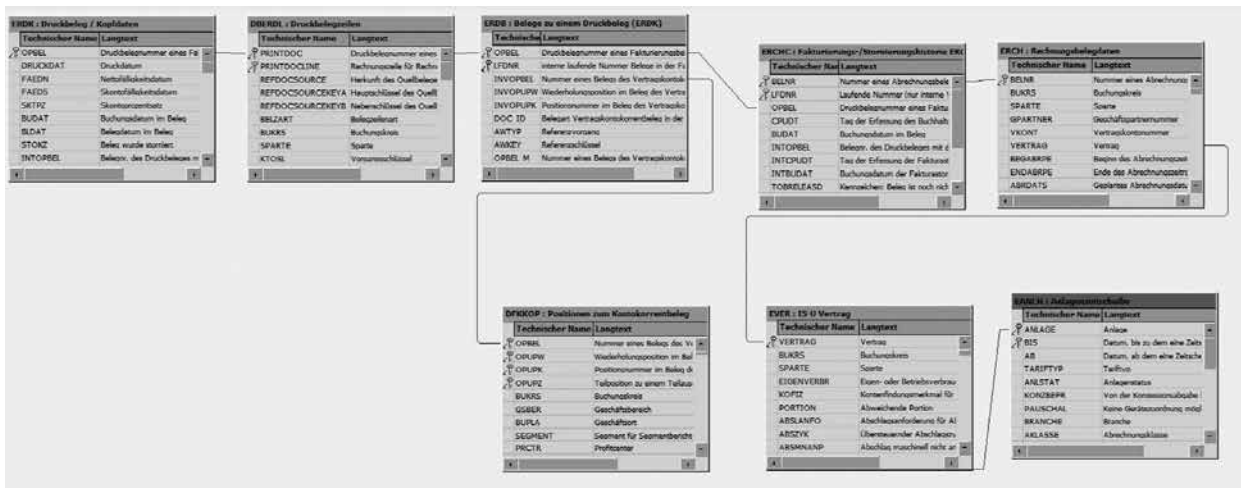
ERDK : Druckbeleg / Kopfdaten

| Technischer Name | Langtext |
|---|---|
| OPBEL | Druckbelegnummer eines Fa |
| DRUCKDAT | Druckdatum |
| FAEDN | Nettofälligkeitsdatum |
| FAEDS | Skontofälligkeitsdatum |
| SKTPZ | Skontoprozentsatz |
| BUDAT | Buchungsdatum im Beleg |
| BLDAT | Belegdatum im Beleg |
| STOKZ | Beleg wurde storniert |
| INTOPBEL | Belegnr. des Druckbeleges m |

DBERDL : Druckbelegzeilen

| Technischer Name | Langtext |
|---|---|
| PRINTDOC | Druckbelegnummer eines |
| PRINTDOCLINE | Rechnungszeile für Rechn |
| REFDOCSOURCE | Herkunft des Quellbelegs |
| REFDOCSOURCEKEYA | Hauptschlüssel des Quell |
| REFDOCSOURCEKEYB | Nebenschlüssel des Quell |
| BELZART | Belegzeilenart |
| BUKRS | Buchungskreis |
| SPARTE | Sparte |
| KTOSL | Vorgangsschlüssel |

ERDB : Belege zu einem Druckbeleg (ERDK)

| Technische | Langtext |
|---|---|
| OPBEL | Druckbelegnummer eines Fakturierungsbe |
| LFDNR | interne laufende Nummer Belege in der Fa |
| INVOPBEL | Nummer eines Belegs des Vertragskontok |
| INVOPUPW | Wiederholungsposition im Beleg des Vertra |
| INVOPUPK | Positionsnummer im Beleg des Vertragsko |
| DOC ID | Belegart Vertragskontokorrentbeleg in der |
| AWTYP | Referenzvorgang |
| AWKEY | Referenzschlüssel |
| OPBEL_M | Nummer eines Belegs des Vertragskontok |

ERCHC : Fakturierungs-/Stornierungshistorie ERC

| Technischer Nar | Langtext |
|---|---|
| BELNR | Nummer eines Abrechnungsbele |
| LFDNR | Laufende Nummer (nur interne V |
| OPBEL | Druckbelegnummer eines Faktu |
| CPUDT | Tag der Erfassung des Buchhalt |
| BUDAT | Buchungsdatum im Beleg |
| INTOPBEL | Belegnr. des Druckbeleges mit d |
| INTCPUDT | Tag der Erfassung der Fakturiet |
| INTBUDAT | Buchungsdatum der Fakturiestor |
| TOBRELEASD | Kennzeichen: Beleg ist noch nic |

ERCH : Rechnungsbelegdaten

| Technischer Name | Langtext |
|---|---|
| BELNR | Nummer eines Abrechnungs |
| BUKRS | Buchungskreis |
| SPARTE | Sparte |
| GPARTNER | Geschäftspartnernummer |
| VKONT | Vertragskontonummer |
| VERTRAG | Vertrag |
| BEGABRPE | Beginn des Abrechnungszeit |
| ENDABRPE | Ende des Abrechnungszeitr |
| ABRDATS | Geplantes Abrechnungsdatu |

DFKKOP : Positionen zum Kontokorrentbeleg

| Technischer Name | Langtext |
|---|---|
| OPBEL | Nummer eines Belegs des Ve |
| OPUPW | Wiederholungsposition im Bel |
| OPUPK | Positionsnummer im Beleg de |
| OPUPZ | Teilposition zu einem Teilaus |
| BUKRS | Buchungskreis |
| GSBER | Geschäftsbereich |
| BUPLA | Geschäftsort |
| SEGMENT | Segment für Segmentbericht |
| PRCTR | Profitcenter |

EVER : IS-U Vertrag

| Technischer Name | Langtext |
|---|---|
| VERTRAG | Vertrag |
| BUKRS | Buchungskreis |
| SPARTE | Sparte |
| EIGENVERBR | Eigen- oder Betriebsverbrau |
| KOFIZ | Kontenfindungsmerkmal für |
| PORTION | Abweichende Portion |
| ABSLANPO | Abschlagsanforderung für Al |
| ABSZYK | Übersteuernder Abschlagszy |
| ABSMNANP | Abschlag maschinell nicht an |

EANLH : Anlagenzeitscheibe

| Technischer Name | Langtext |
|---|---|
| ANLAGE | Anlage |
| BIS | Datum, bis zu dem eine Zeits |
| AB | Datum, ab dem eine Zeitsche |
| TARIFTYP | Tariftyp |
| ANLSTAT | Anlagenstatus |
| KONZBEPR | Von der Konzessionsabgabe |
| PAUSCHAL | Keine Geräteszuordnung mögl |
| BRANCHE | Branche |
| AKLASSE | Abrechnungsklasse |